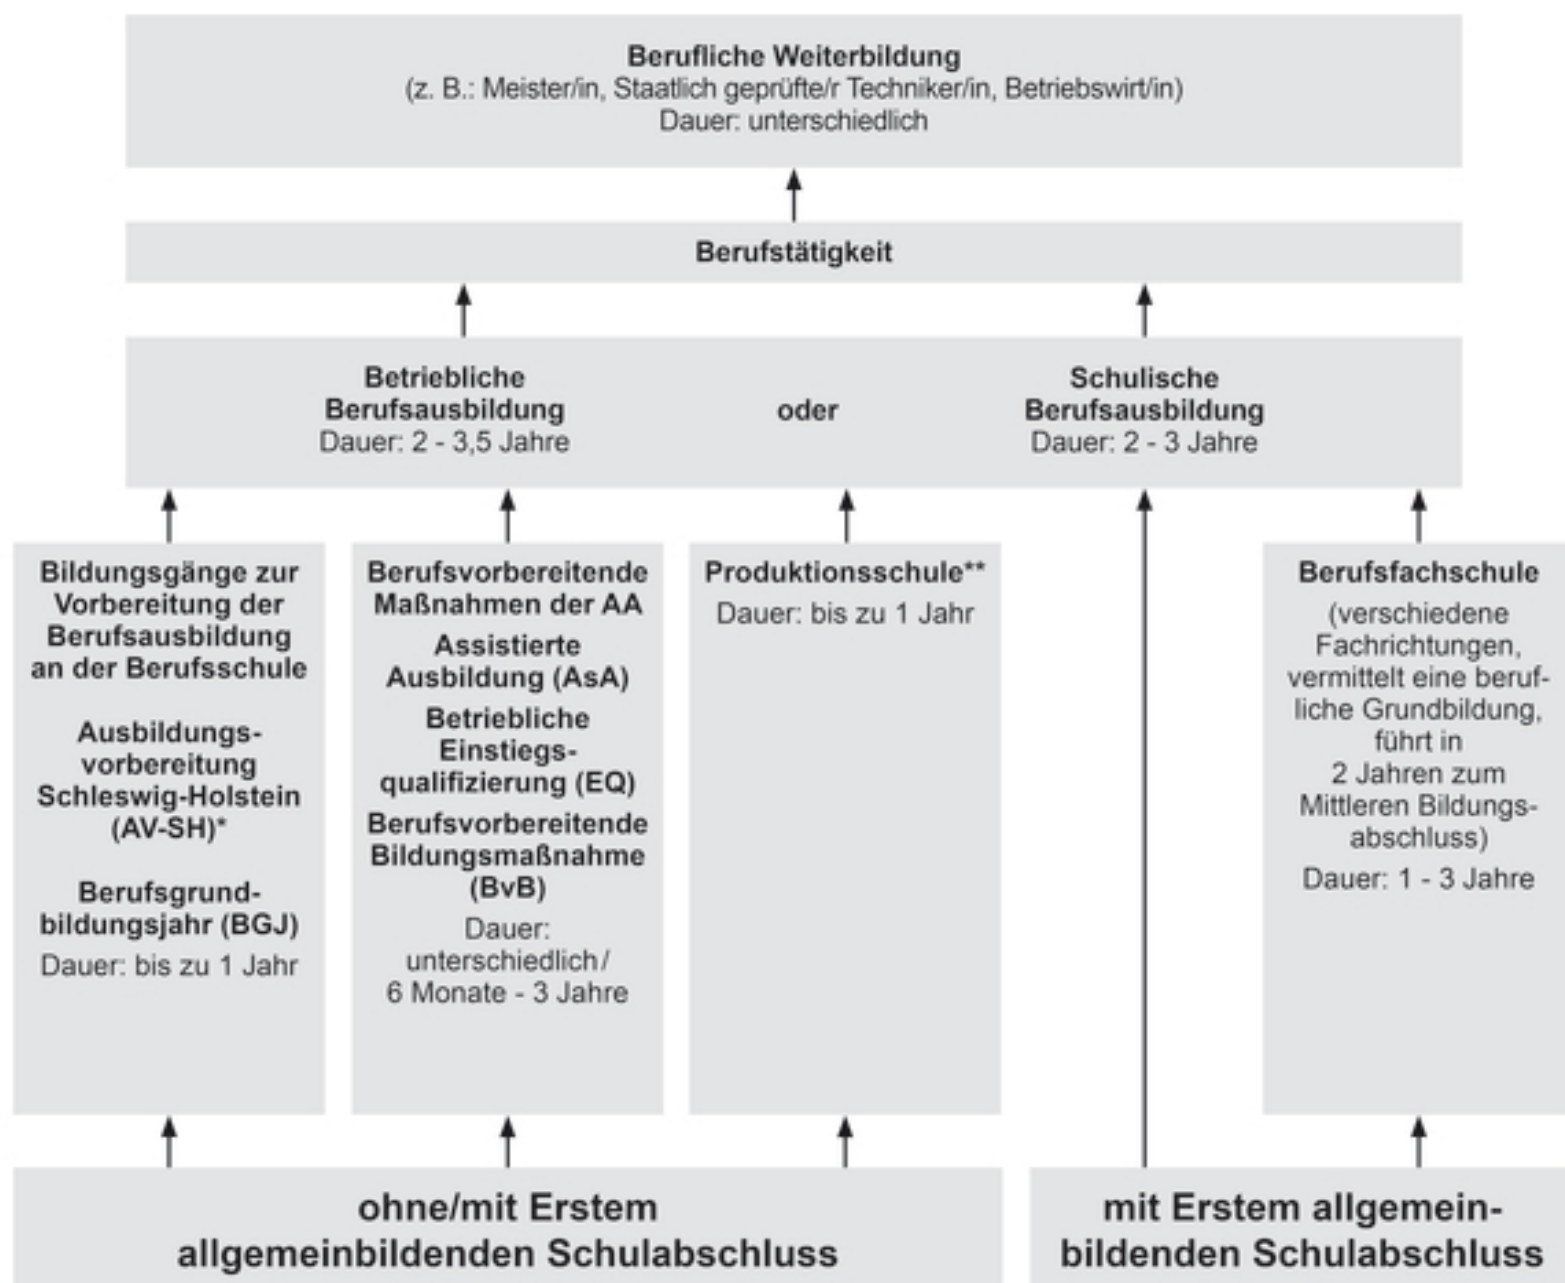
Berufliche Weiterbildung
(z. B.: Meister/in, Staatlich geprüfte/r Techniker/in, Betriebswirt/in)
Dauer: unterschiedlich

Berufstätigkeit

Betriebliche Berufsausbildung
Dauer: 2 - 3,5 Jahre

oder

Schulische Berufsausbildung
Dauer: 2 - 3 Jahre

Bildungsgänge zur Vorbereitung der Berufsausbildung an der Berufsschule

Ausbildungsvorbereitung Schleswig-Holstein (AV-SH)*

Berufsgrundbildungsjahr (BGJ)
Dauer: bis zu 1 Jahr

Berufsvorbereitende Maßnahmen der AA
Assistierte Ausbildung (AsA)
Betriebliche Einstiegsqualifizierung (EQ)
Berufsvorbereitende Bildungsmaßnahme (BvB)
Dauer: unterschiedlich / 6 Monate - 3 Jahre

Produktionsschule**
Dauer: bis zu 1 Jahr

Berufsfachschule
(verschiedene Fachrichtungen, vermittelt eine berufliche Grundbildung, führt in 2 Jahren zum Mittleren Bildungsabschluss)
Dauer: 1 - 3 Jahre

ohne/mit Erstem allgemeinbildenden Schulabschluss

mit Erstem allgemeinbildenden Schulabschluss